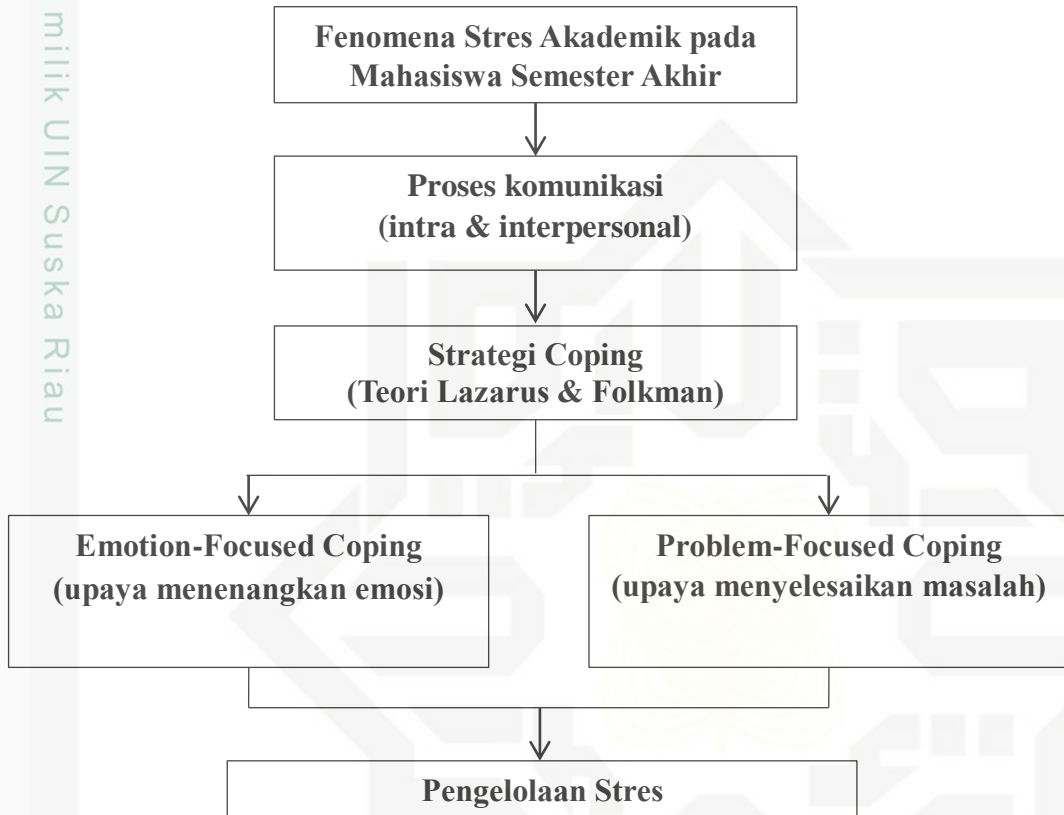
milik UIN Suska Riau

Fenomena Stres Akademik pada Mahasiswa Semester Akhir

Proses komunikasi (intra & interpersonal)

Strategi Coping (Teori Lazarus & Folkman)

Emotion-Focused Coping (upaya menenangkan emosi)

Problem-Focused Coping (upaya menyelesaikan masalah)

Pengelolaan Stres